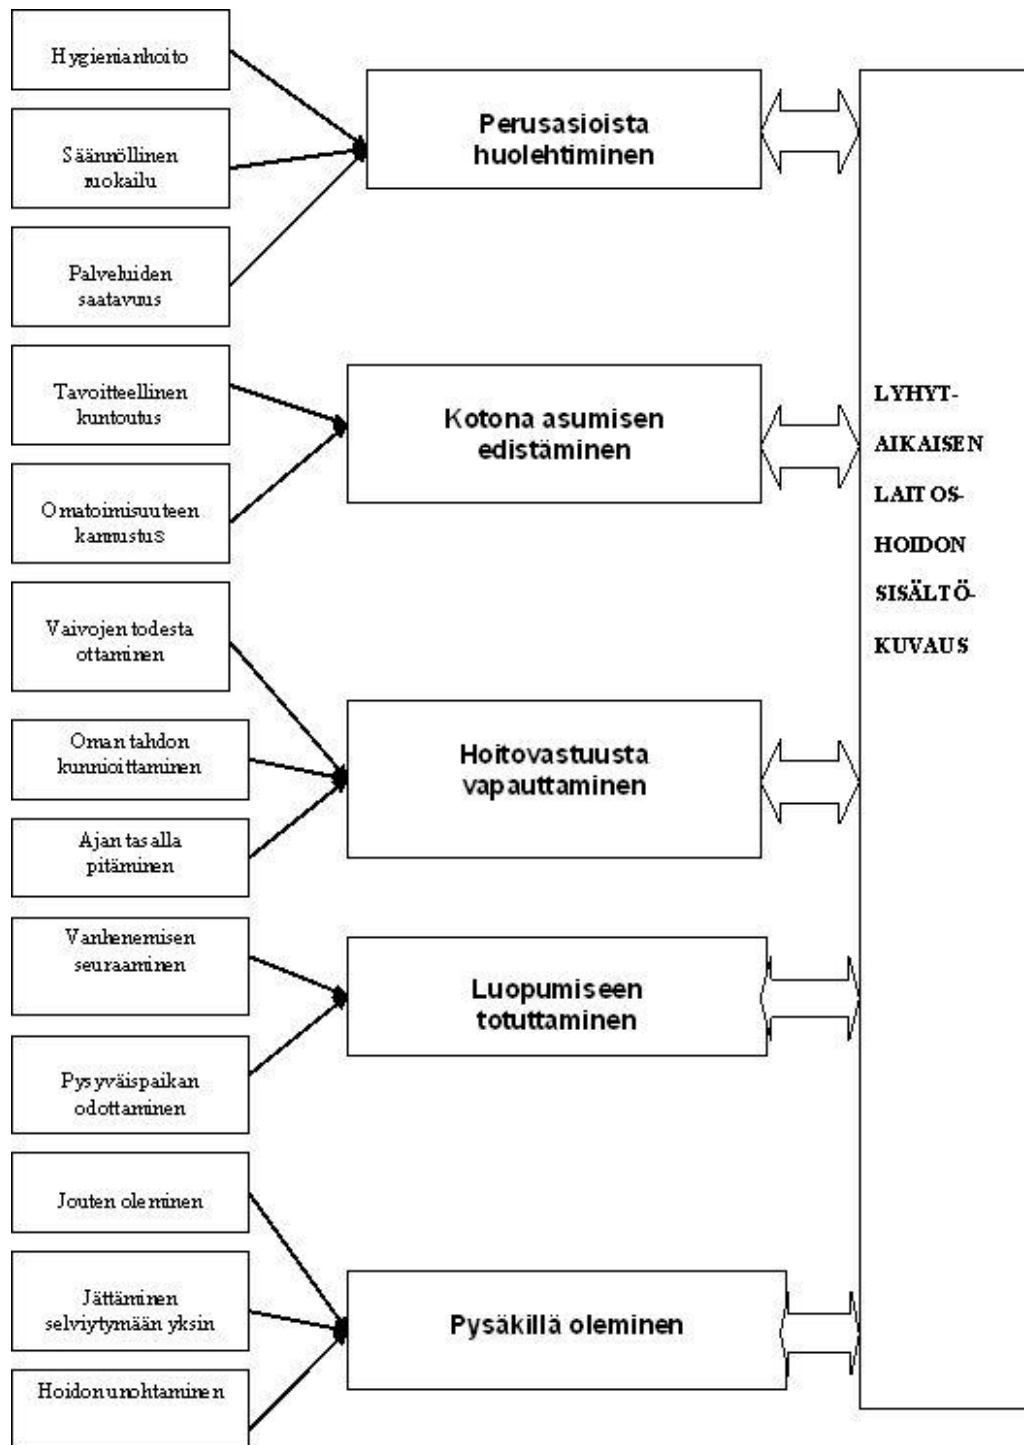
Hygienianhoito

Säännöllinen ruokailu

Palveluiden saatavuus

Perusasioista huolehtiminen

Tavoitteellinen kuntoutus

Omatoimisuuteen kannustus

Kotona asumisen edistäminen

Vaivojen todesta ottaminen

Oman tahdon kunnioittaminen

Ajan tasalla pitäminen

Hoitovastuusta vapauttaminen

Vanhenemisen seuraaminen

Pysyväispaikan odottaminen

Luopumiseen totuttaminen

Jouten oleminen

Jättäminen selviytymään yksin

Hoidonunohtaminen

Pysäkillä oleminen

LYHYT-AIKAISEN LAITOS-HOIDON SISÄLTÖ-KUVAUS